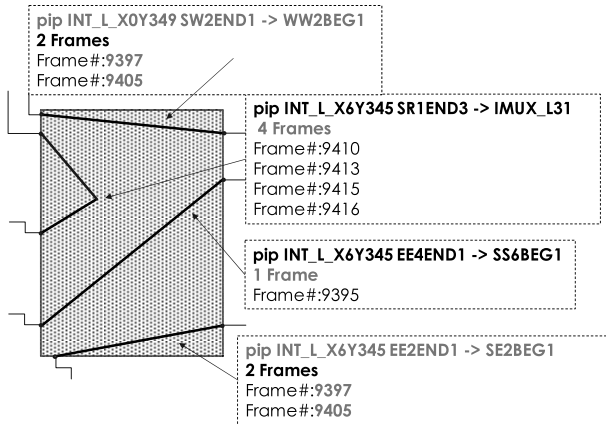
pip INT_L_X0Y349 SW2END1 -> WW2BEG1
2 Frames
Frame#:9397
Frame#:9405

pip INT_L_X6Y345 SR1END3 -> IMUX_L31
4 Frames
Frame#:9410
Frame#:9413
Frame#:9415
Frame#:9416

pip INT_L_X6Y345 EE4END1 -> SS6BEG1
1 Frame
Frame#:9395

pip INT_L_X6Y345 EE2END1 -> SE2BEG1
2 Frames
Frame#:9397
Frame#:9405